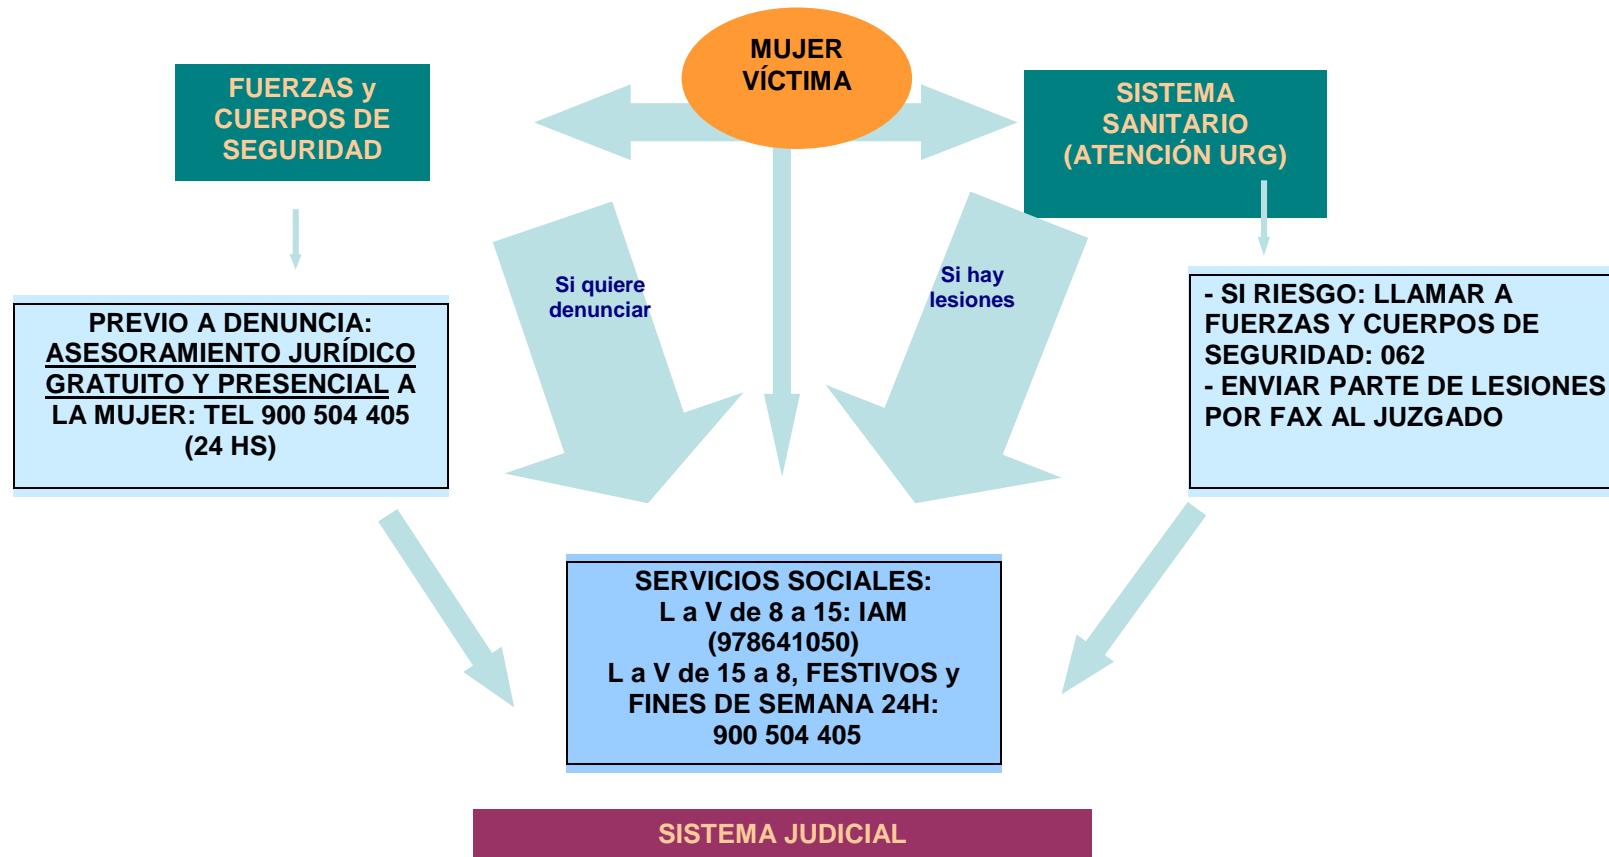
MUJER VÍCTIMA

FUERZAS y CUERPOS DE SEGURIDAD

SISTEMA SANITARIO (ATENCIÓN URG)

Si quiere denunciar

Si hay lesiones

PREVIO A DENUNCIA: ASESORAMIENTO JURÍDICO GRATUITO Y PRESENCIAL A LA MUJER: TEL 900 504 405 (24 HS)

- SI RIESGO: LLAMAR A FUERZAS Y CUERPOS DE SEGURIDAD: 062
- ENVIAR PARTE DE LESIONES POR FAX AL JUZGADO

SERVICIOS SOCIALES:
L a V de 8 a 15: IAM (978641050)
L a V de 15 a 8, FESTIVOS y FINES DE SEMANA 24H: 900 504 405

SISTEMA JUDICIAL